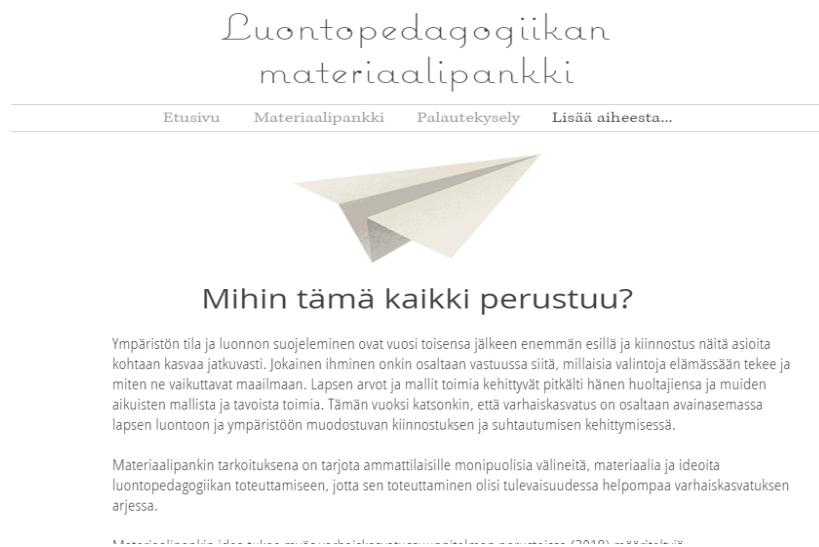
Luontopedagogiikan materiaalipankki

Etusivu Materiaalipankki Palautekysely Lisää aiheesta...

Mihin tämä kaikki perustuu?

Ympäristön tila ja luonnon suojeleminen ovat vuosi toisensa jälkeen enemmän esillä ja kiinnostus näitä asioita kohtaan kasvaa jatkuvasti. Jokainen ihminen onkin osaltaan vastuussa siitä, millaisia valintoja elämässään tekee ja miten ne vaikuttavat maailmaan. Lapsen arvot ja mallit toimia kehittyvät pitkälti hänen huoltajiensa ja muiden aikuisten mallista ja tavoista toimia. Tämän vuoksi katsonkin, että varhaiskasvatus on osaltaan avainasemassa lapsen luontoon ja ympäristöön muodostuvan kiinnostuksen ja suhtautumisen kehittymisessä.

Materiaalipankin tarkoituksena on tarjota ammattilaisille monipuolisia välineitä, materiaalia ja ideoita luontopedagogiikan toteuttamiseen, jotta sen toteuttaminen olisi tulevaisuudessa helpompaa varhaiskasvatuksen arjessa.

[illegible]